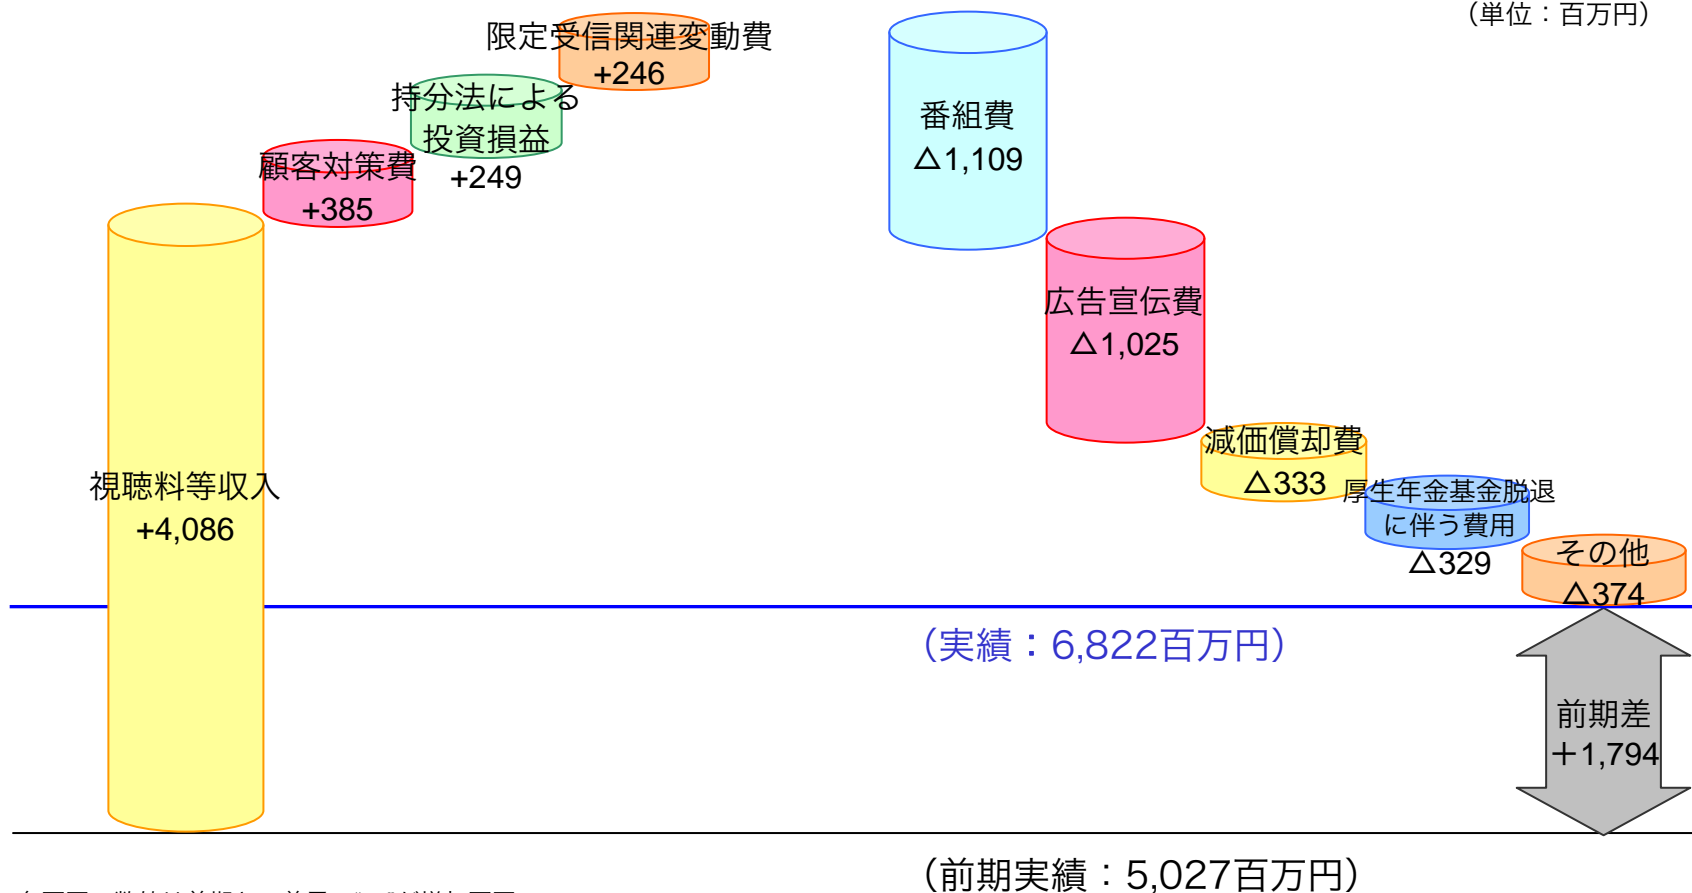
(単位：百万円)

視聴料等収入
+4,086

顧客対策費
+385

持分法による
投資損益
+249

限定受信関連変動費
+246

番組費
△1,109

広告宣伝費
△1,025

減価償却費
△333

厚生年金基金脱退
に伴う費用
△329

その他
△374

(実績：6,822百万円)

前期差
+1,794

(前期実績：5,027百万円)

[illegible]